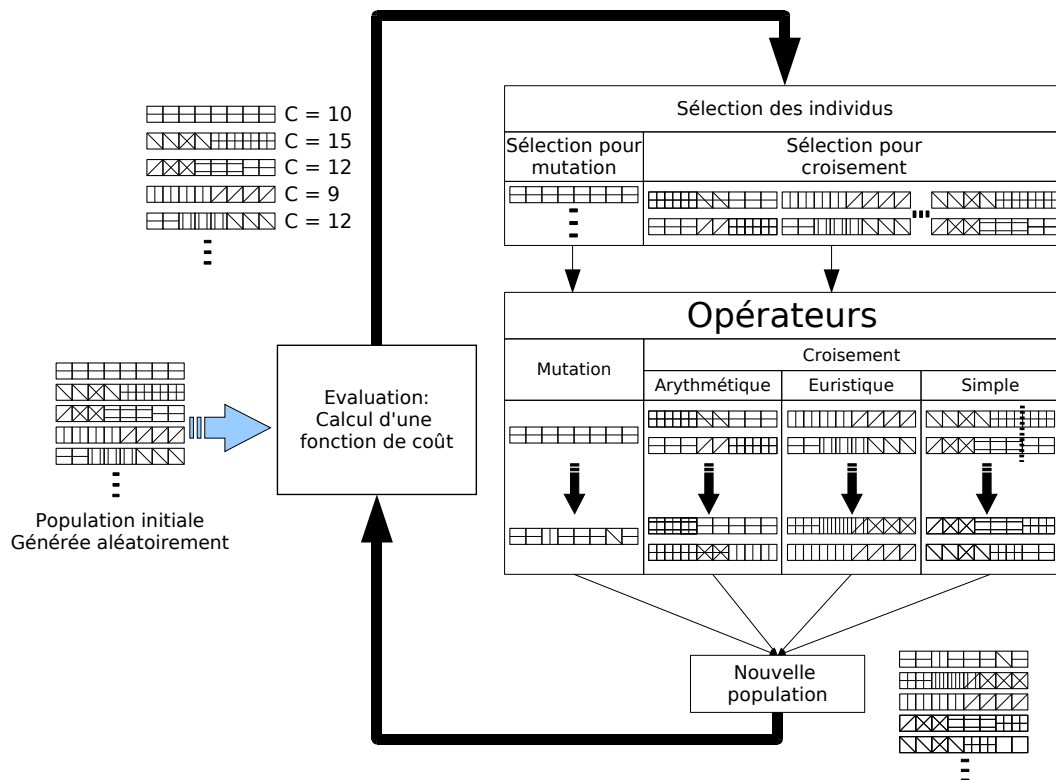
C = 10
C = 15
C = 12
C = 9
C = 12

Sélection des individus

Sélection pour mutation

Sélection pour croisement

Opérateurs

Mutation

Croisement

Arythmétique

Euristique

Simple

Evaluation: Calcul d'une fonction de coût

Population initiale Générée aléatoirement

Nouvelle population